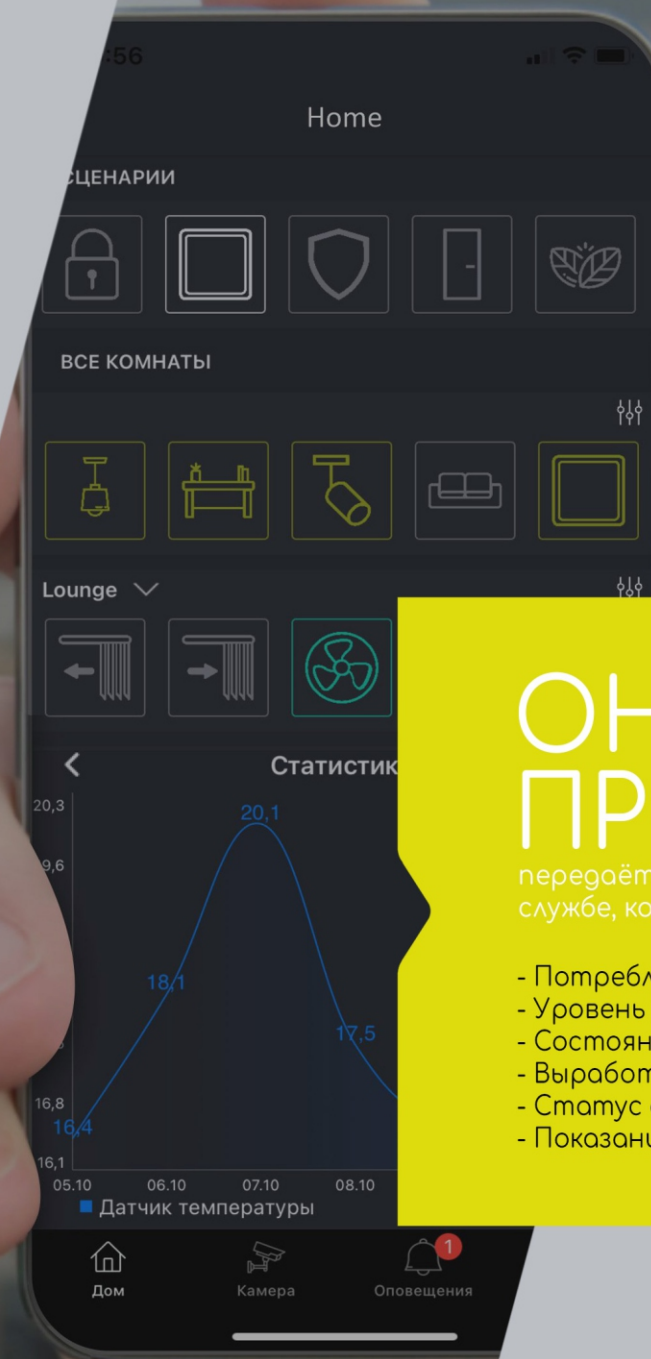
:56

Home

СЦЕНАРИИ

ВСЕ КОМНАТЫ

Lounge

Статистик

20,3
9,6
16,8
16,1

20,1
18,1
17,5
16,4

05.10 06.10 07.10 08.10

Датчик температуры

Дом
Камера
1
Оповещения

ОН
ПР
передаёт
службе, ко

- Потребл
- Уровень
- Состоян
- Выработ
- Статус
- Показани